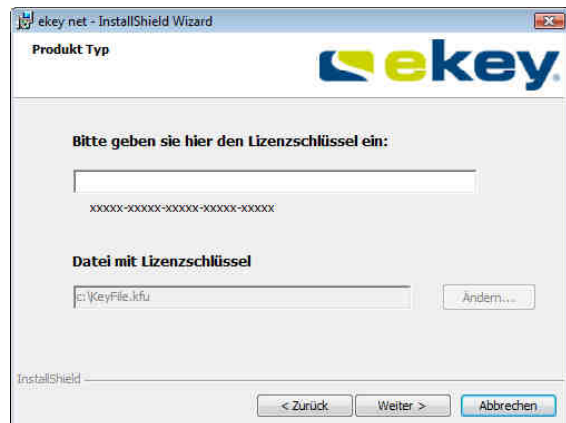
ekey net - InstallShield Wizard

Produkt Typ

ekey

Bitte geben sie hier den Lizenzschlüssel ein:

xxxxx-xxxxx-xxxxx-xxxxx-xxxxx

Datei mit Lizenzschlüssel

c:\KeyFile.kfu

Ändern...

InstallShield

< Zurück

Weiter >

Abbrechen